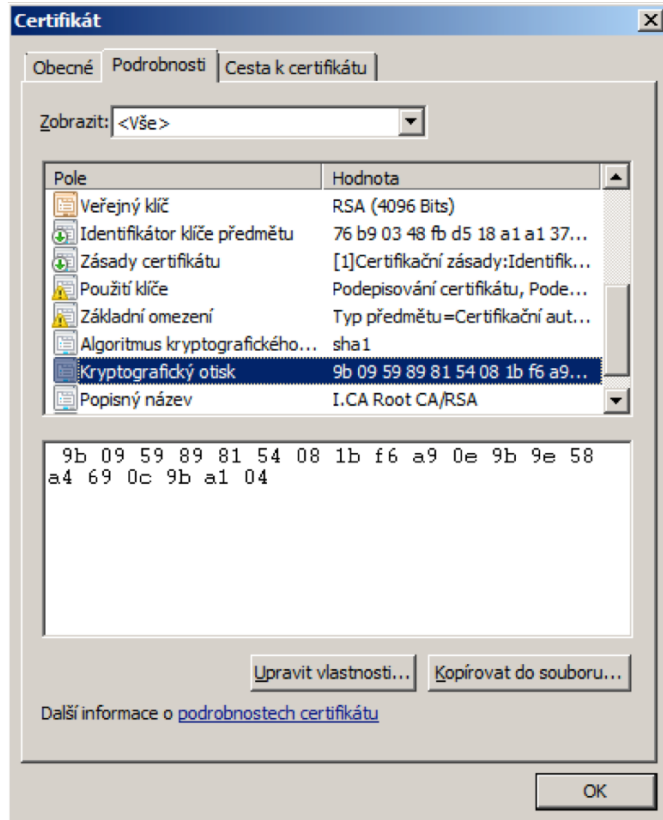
Certifikát

Obecné | Podrobnosti | Cesta k certifikátu

Zobrazit: <Vše>

| Pole | Hodnota |
|---|---|
| Veřejný klíč | RSA (4096 Bits) |
| Identifikátor klíče předmětu | 76 b9 03 48 fb d5 18 a1 a1 37... |
| Zásady certifikátu | [1]Certifikační zásady:Identifik... |
| Použití klíče | Podepisování certifikátu, Pode... |
| Základní omezení | Typ předmětu=Certifikační aut... |
| Algoritmus kryptografického... | sha1 |
| Kryptografický otisk | 9b 09 59 89 81 54 08 1b f6 a9... |
| Popisný název | I.CA Root CA/RSA |

9b 09 59 89 81 54 08 1b f6 a9 0e 9b 9e 58 a4 69 0c 9b a1 04

Upravit vlastnosti... | Kopírovat do souboru...

Další informace o podrobnostech certifikátu

OK